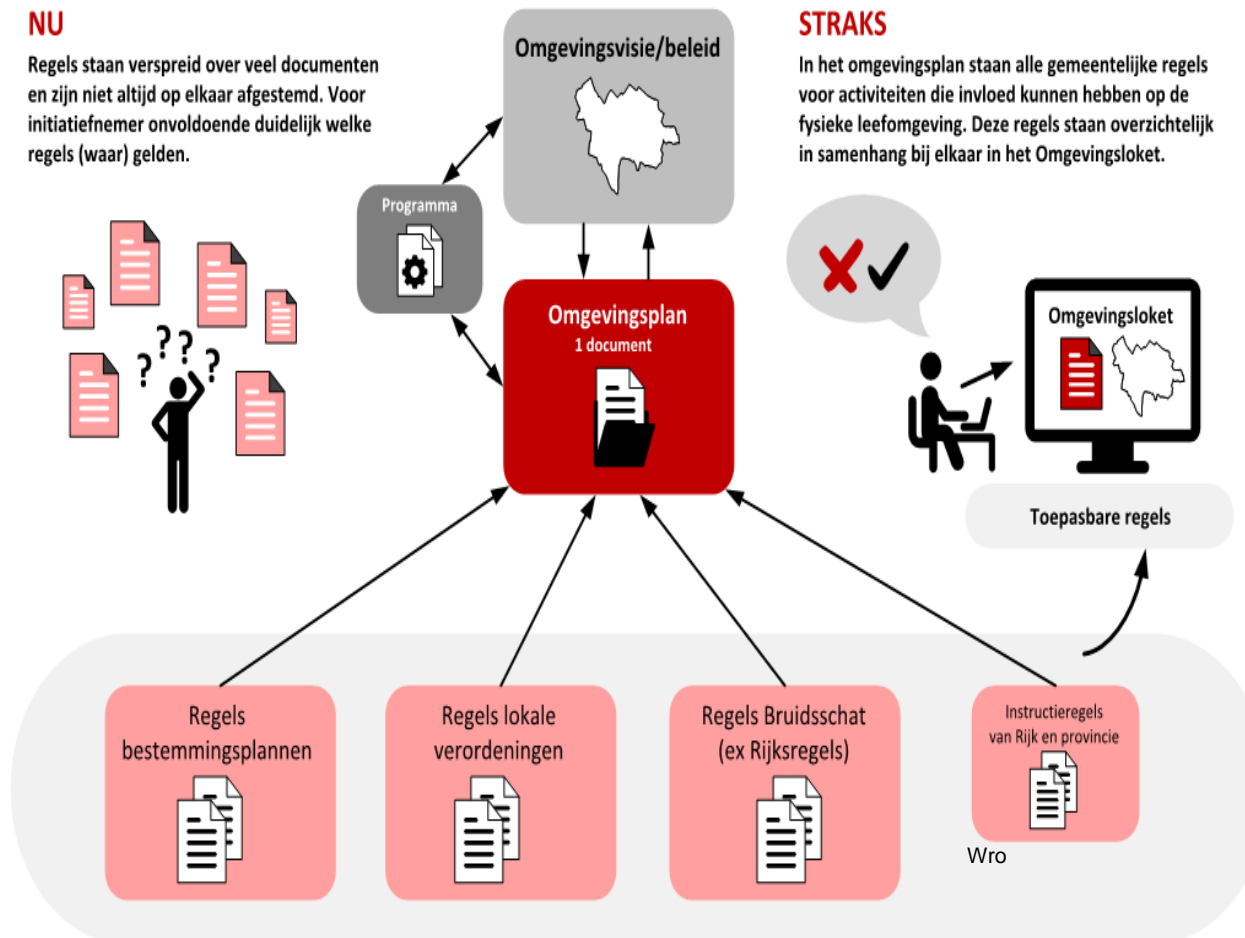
NU

Regels staan verspreid over veel documenten en zijn niet altijd op elkaar afgestemd. Voor initiatiefnemer onvoldoende duidelijk welke regels (waar) gelden.

Omgevingsvisie/beleid

STRAKS

In het omgevingsplan staan alle gemeentelijke regels voor activiteiten die invloed kunnen hebben op de fysieke leefomgeving. Deze regels staan overzichtelijk in samenhang bij elkaar in het Omgevingsloket.

Programma

Omgevingsplan
1 document

Omgevingsloket

Toepasbare regels

Regels bestemmingsplannen

Regels lokale verordeningen

Regels Bruidsschat (ex Rijksregels)

Instructieregels van Rijk en provincie

Wro